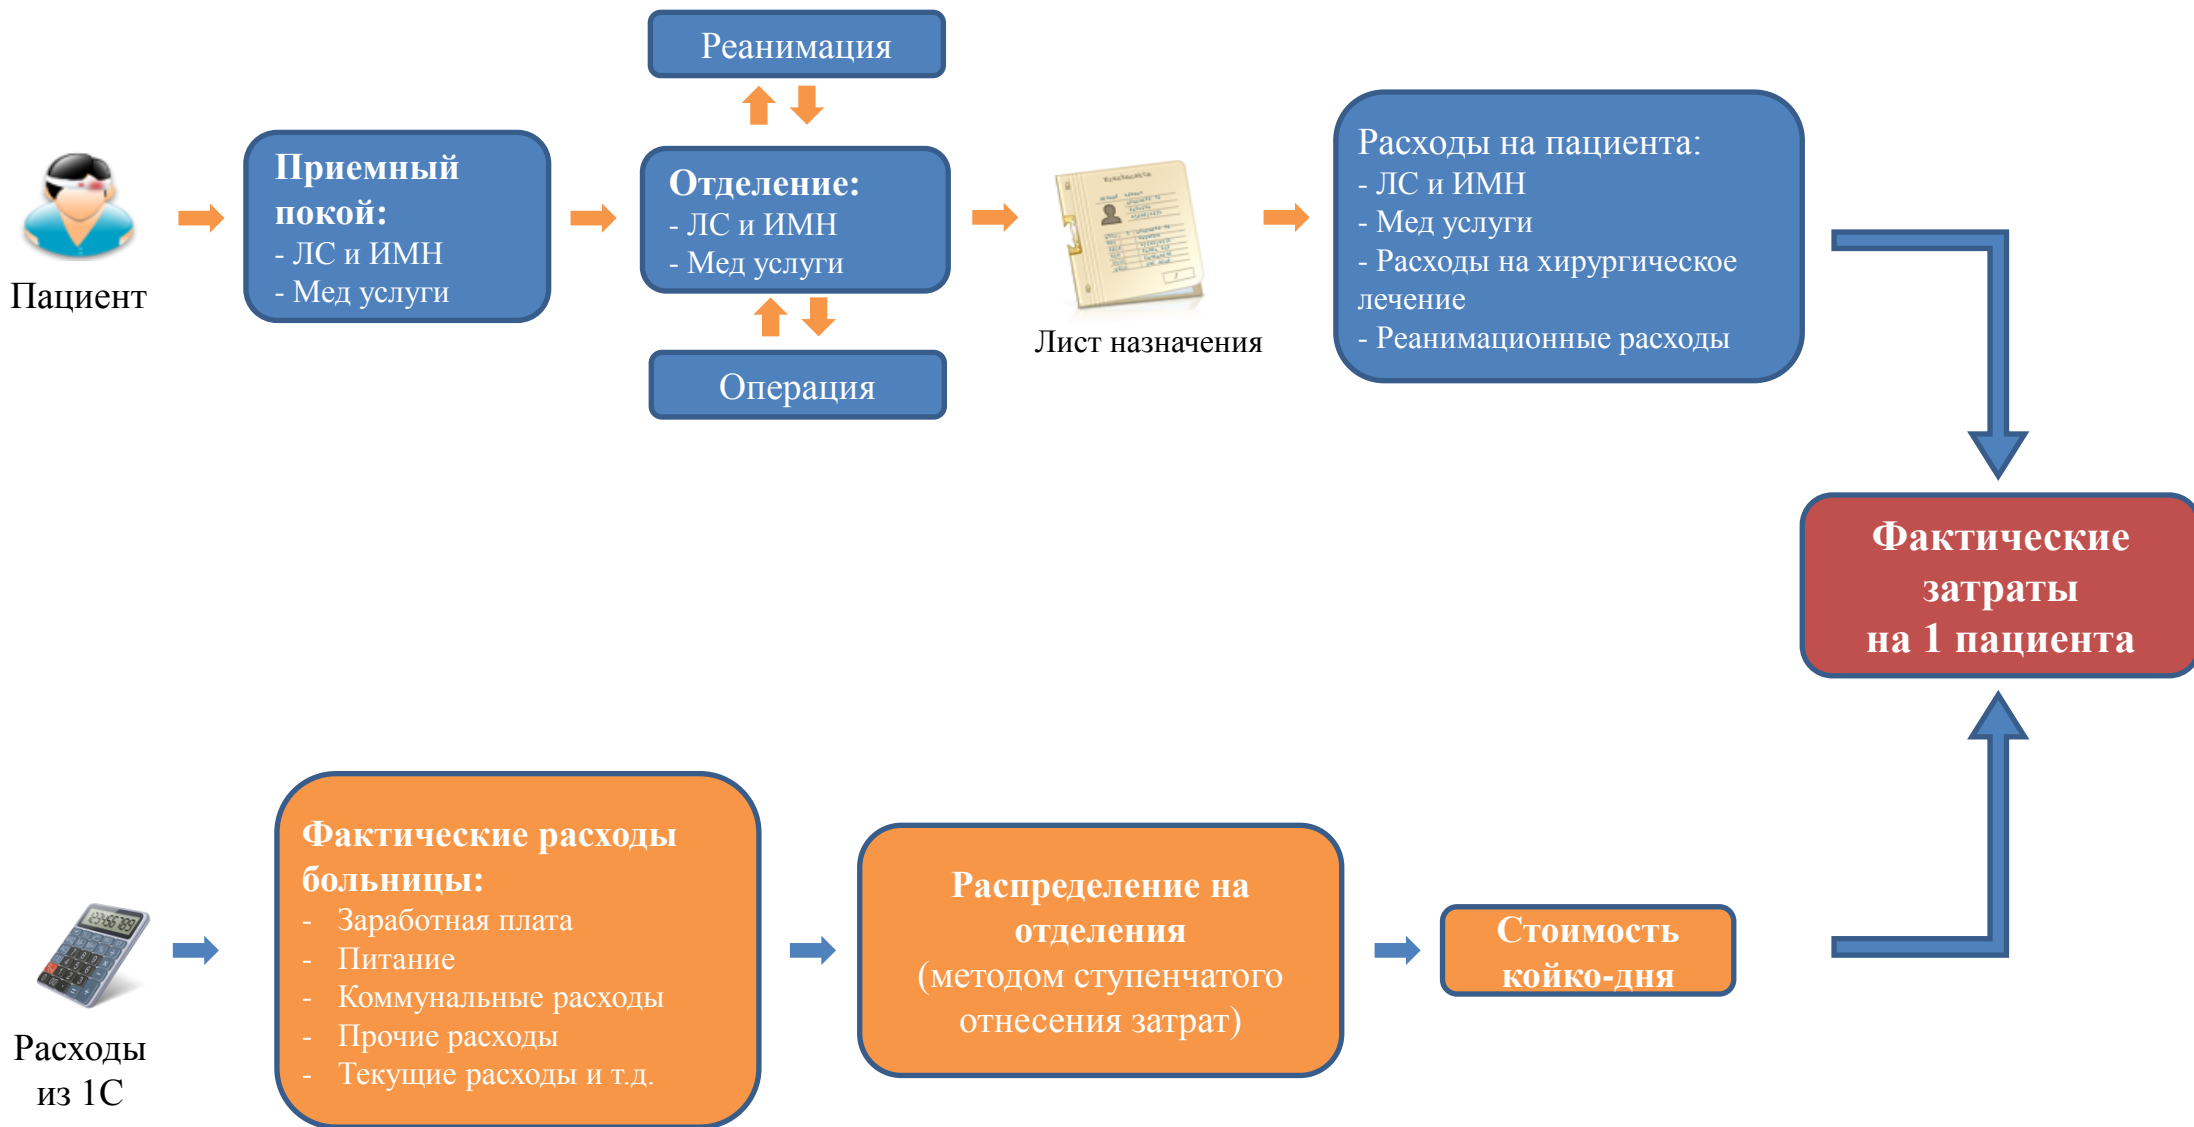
Пациент

Приемный покой:
- ЛС и ИМН
- Мед услуги

Реанимация

Отделение:
- ЛС и ИМН
- Мед услуги

Операция

Лист назначения

Расходы на пациента:
- ЛС и ИМН
- Мед услуги
- Расходы на хирургическое лечение
- Реанимационные расходы

Фактические затраты на 1 пациента

Расходы из 1С

Фактические расходы больницы:
- Заработная плата
- Питание
- Коммунальные расходы
- Прочие расходы
- Текущие расходы и т.д.

Распределение на отделения (методом ступенчатого отнесения затрат)

Стоимость койко-дня